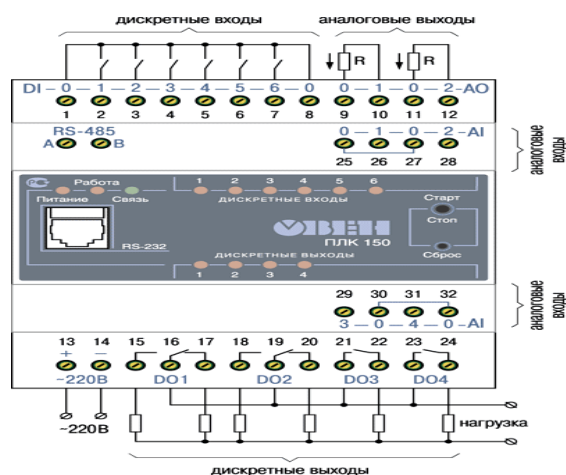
дискретные входы

аналоговые выходы

R

R

DI – 0 – 1 – 2 – 3 – 4 – 5 – 6 – 0

0 – 1 – 0 – 2 – AO

1 2 3 4 5 6 7 8 9 10 11 12

RS-485
A B

0 – 1 – 0 – 2 – AI

25 26 27 28

аналоговые входы

Работа

Питание Связь

1 2 3 4 5 6
ДИСКРЕТНЫЕ ВХОДЫ

Старт
Стоп

RS-232

ОВЕН
ПЛК 150

Сброс

ДИСКРЕТНЫЕ ВЫХОДЫ
1 2 3 4

29 30 31 32
3 – 0 – 4 – 0 – AI

аналоговые входы

13 14 15 16 17 18 19 20 21 22 23 24
+ –
~220В DO1 DO2 DO3 DO4

~220В

нагрузка

дискретные выходы